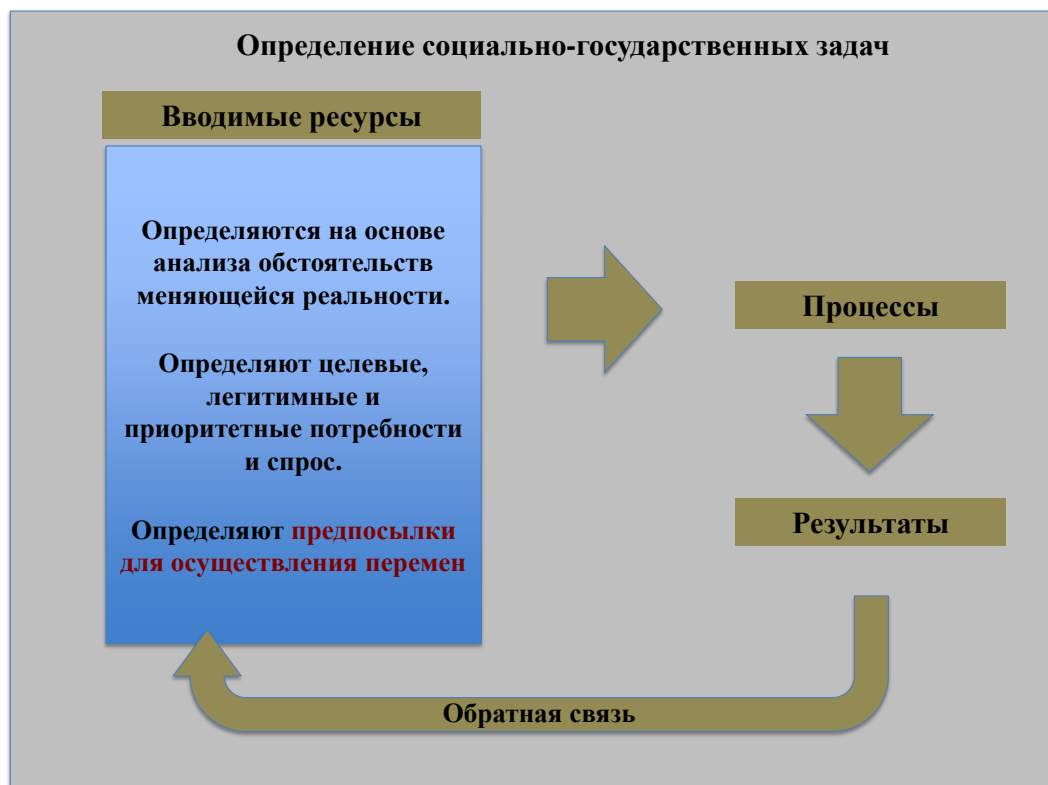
Определение социально-государственных задач

Вводимые ресурсы

Определяются на основе анализа обстоятельств меняющейся реальности.

Определяют целевые, легитимные и приоритетные потребности и спрос.

Определяют предпосылки для осуществления перемен

Процессы

Результаты

Обратная связь